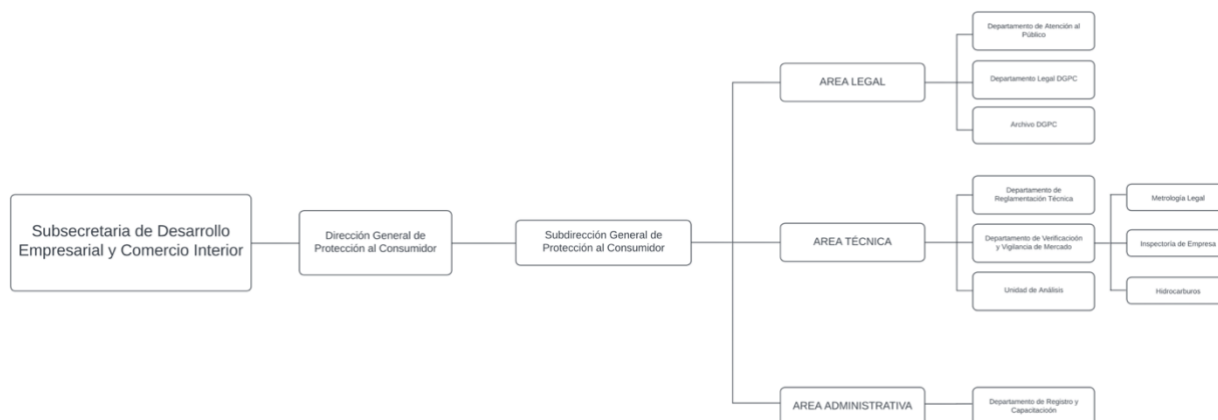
Subsecretaria de Desarrollo Empresarial y Comercio Interior

Dirección General de Protección al Consumidor

Subdirección General de Protección al Consumidor

AREA LEGAL

Departamento de Atención al Público

Departamento Legal DGPC

Archivo DGPC

AREA TÉCNICA

Departamento de Reglamentación Técnica

Departamento de Verificación y Vigilancia de Mercado

Unidad de Análisis

Metrología Legal

Inspectoría de Empresa

Hidrocarburos

AREA ADMINISTRATIVA

Departamento de Registro y Capacitación